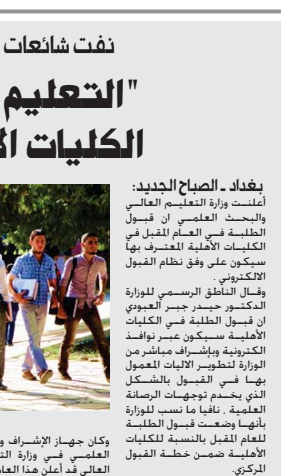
نفت شائعات

"التعليم
الكليات ا

بغداد ـ الصباح الجديد:
أعلنت وزارة التعليم العالي والبحث العلمي ان قبول الطلبة في العام المقبل في الكليات الأهلية المعترف بها سيكون على وفق نظام القبول الالكتروني .

وقال الناطق الرسمي للوزارة الدكتور حيدر جبر العبودي ان قبول الطلبة في الكليات الأهلية سيكون عبر نوافذ الكترونية وبإشراف مباشر من الوزارة لتطوير الاليات المعمول بها في القبول بالشكل الذي يخدم توجهات الرصانة العلمية ، نافيا ما نسب للوزارة بأنها وضعت قبول الطلبة للعام المقبل بالنسبة للكليات الأهلية ضمن خطة القبول المركزي.

وكان جهاز الإشراف و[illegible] العلمي في وزارة الت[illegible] العالي قد أعلن هذا العا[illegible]